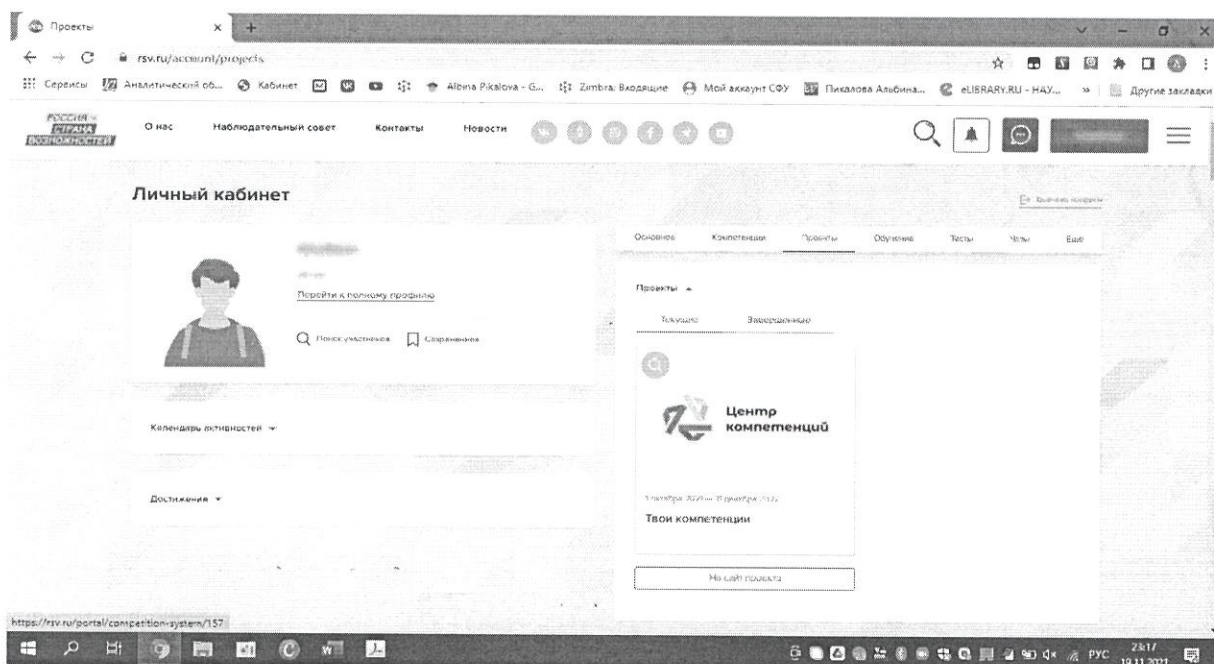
Проекты

rsv.ru/account/projects

Сервисы Аналитический об... Кабинет Albina Pikalova - G... Zimbra: Входящие Мой аккаунт СФУ Пикалова Альбина... eLIBRARY.RU - НАУ... » Другие закладки

РОССИЯ – СТРАНА ВОЗМОЖНОСТЕЙ

О нас Наблюдательный совет Контакты Новости

Личный кабинет

Выйти из профиля

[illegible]

Перейти к полному профилю

Поиск участников Сохраненное

Основное Компетенции Проекты Обучение Тесты Чаты Еще

Проекты

Текущие Завершенные

Центр компетенций

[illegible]

Твои компетенции

На сайт проекта

Календарь активностей

Достижения

https://rsv.ru/portal/competition-system/157

РУС 23:17 19.11.2021